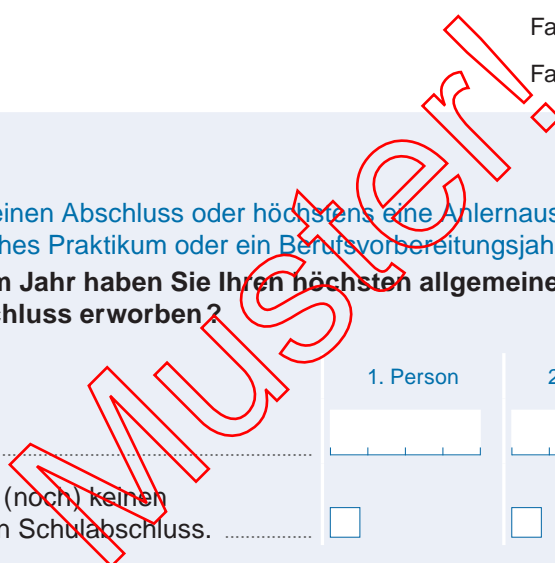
Fa

Fa

einen Abschluss oder höchstens eine Anlernaus
ches Praktikum oder ein Berufsvorbereitungsjah

m Jahr haben Sie Ihren höchsten allgemeine
chluss erworben?

1. Person

2

(noch) keinen
n Schulabschluss.

Muster!